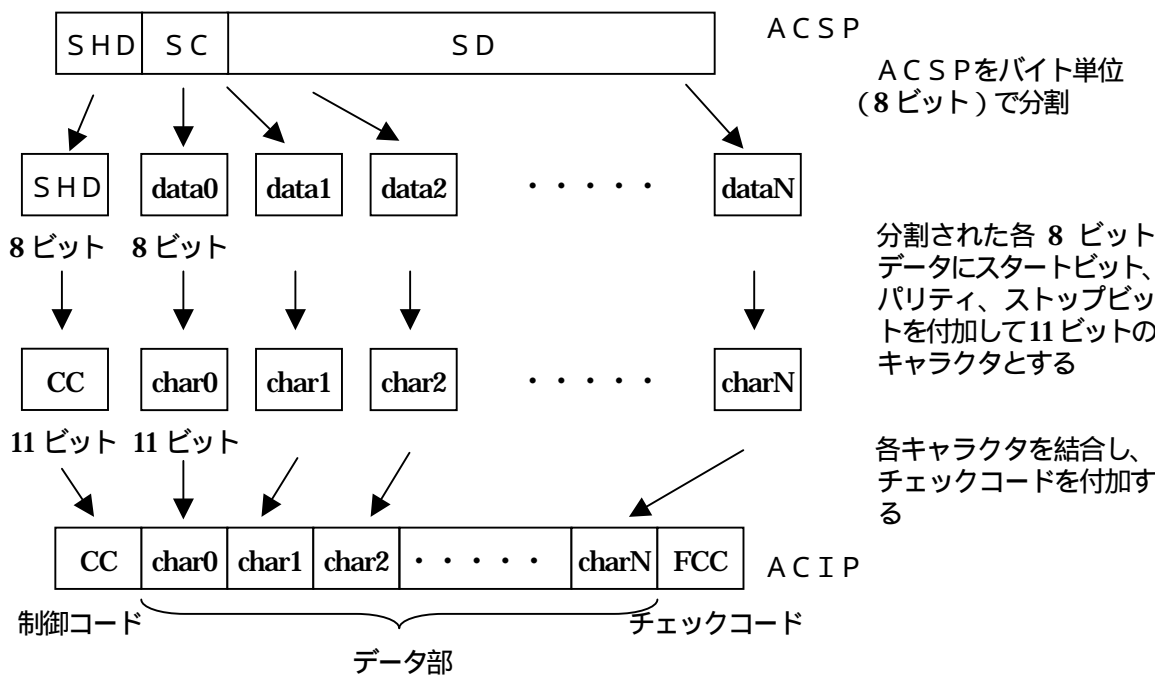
| SHD | SC | SD |
|---|---|---|

ACSP

ACSPをバイト単位（8ビット）で分割

SHD data0 data1 data2 ・・・・・ dataN

8ビット 8ビット

分割された各 8 ビットデータにスタートビット、パリティ、ストップビットを付加して11ビットのキャラクタとする

CC char0 char1 char2 ・・・・・ charN

11ビット 11ビット

各キャラクタを結合し、チェックコードを付加する

| CC | char0 | char1 | char2 | ・・・・・ | charN | FCC |
|---|---|---|---|---|---|---|

ACIP

制御コード

チェックコード

データ部